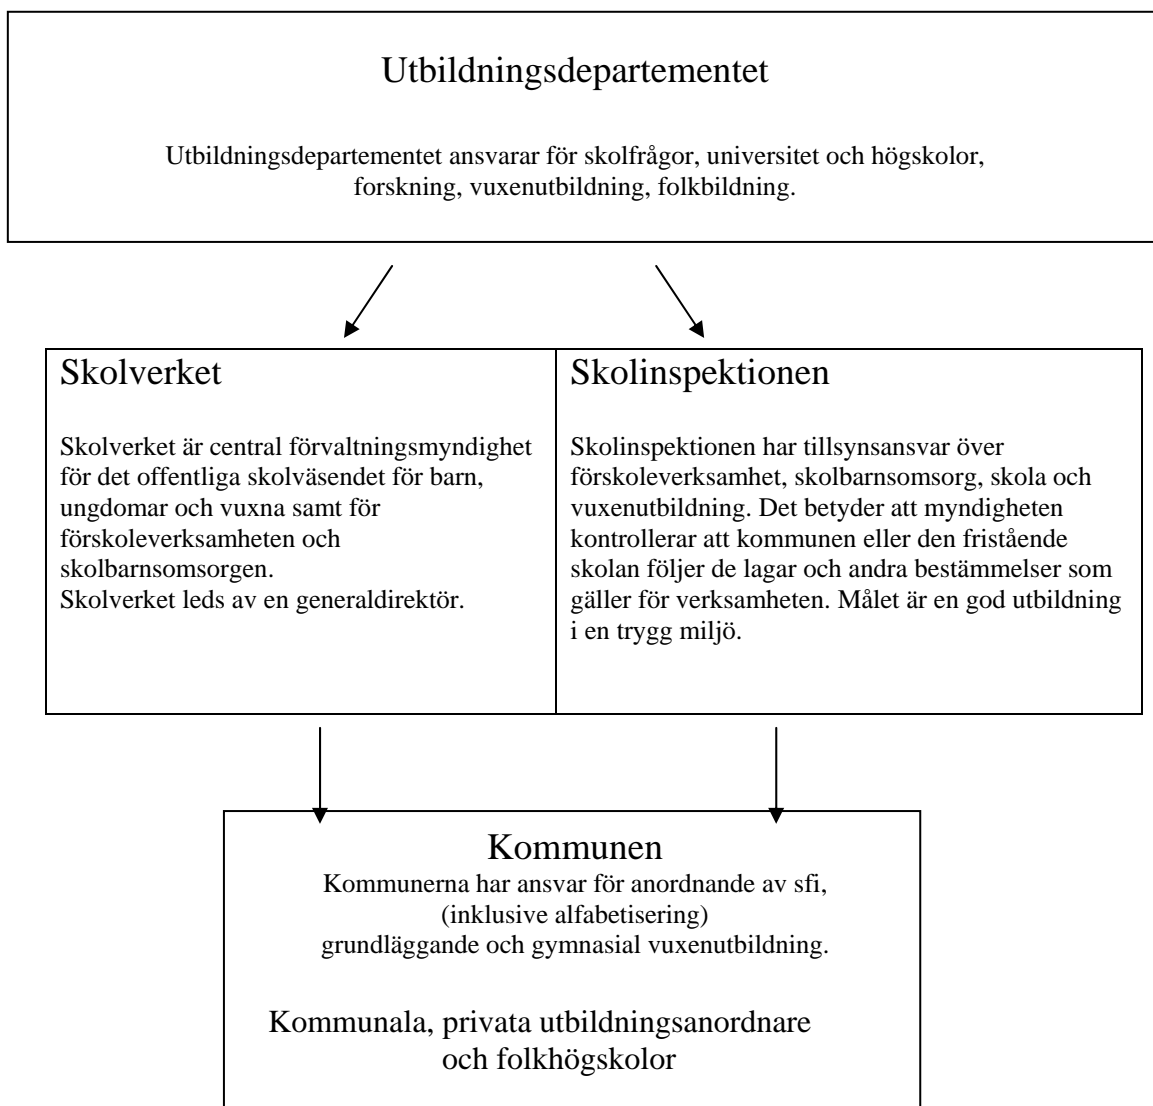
Utbildningsdepartementet

Utbildningsdepartementet ansvarar för skolfrågor, universitet och högskolor, forskning, vuxenutbildning, folkbildning.

Skolverket

Skolverket är central förvaltningsmyndighet för det offentliga skolväsendet för barn, ungdomar och vuxna samt för förskoleverksamheten och skolbarnsomsorgen.
Skolverket leds av en generaldirektör.

Skolinspektionen

Skolinspektionen har tillsynsansvar över förskoleverksamhet, skolbarnsomsorg, skola och vuxenutbildning. Det betyder att myndigheten kontrollerar att kommunen eller den fristående skolan följer de lagar och andra bestämmelser som gäller för verksamheten. Målet är en god utbildning i en trygg miljö.

Kommunen
Kommunerna har ansvar för anordnande av sfi, (inklusive alfabetisering) grundläggande och gymnasial vuxenutbildning.

Kommunala, privata utbildningsanordnare och folkhögskolor